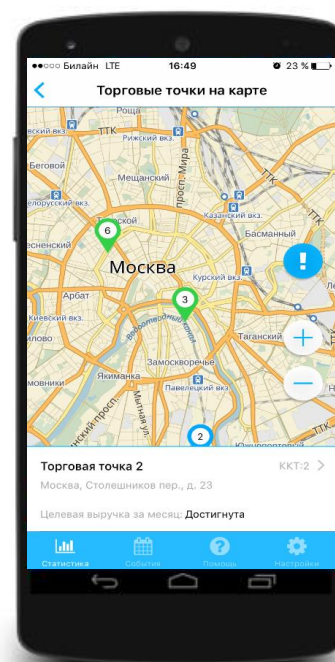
●●○○○ Билайн LTE
16:49
23 %

Торговые точки на карте

ТТК
Рижский вкз.
Белорусский вкз.
проспект Мира
Беговой
Мещанский
ТТК
Тверской
Казанский вкз.
Пресненский
6
Басманный
Москва
Курский вкз.
Арбат
3
Киевский вкз.
Таганский
Замоскворечье
Якиманка
Хамовники
2

Торговая точка 2
ККТ:2
Москва, Столешников пер., д. 23

Целевая выручка за месяц: Достигнута

Статистика
События
Помощь
Настройки